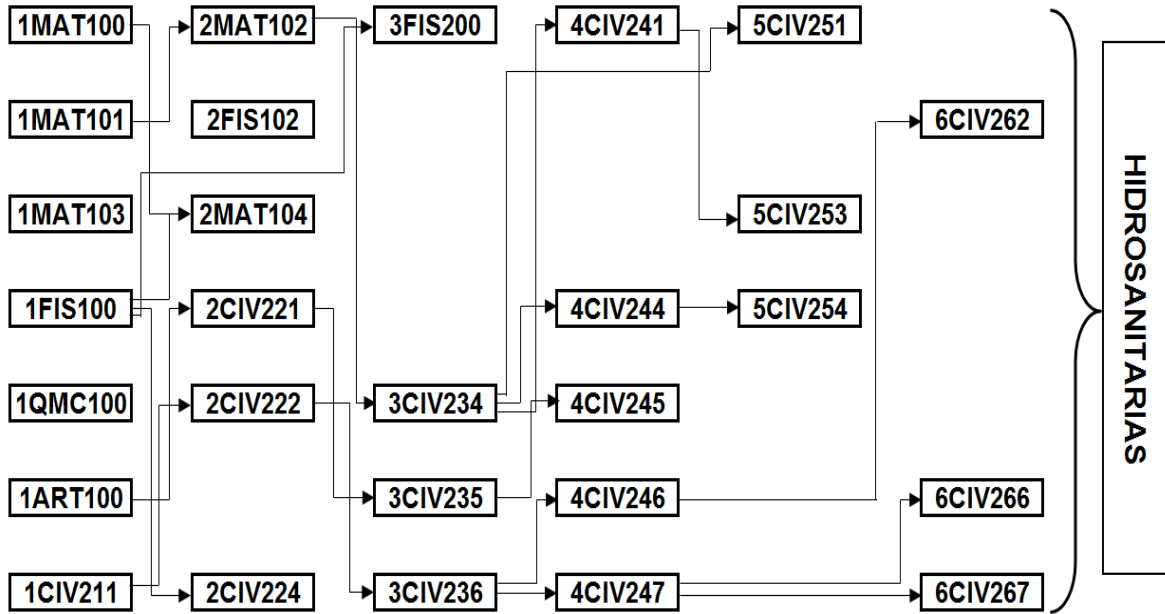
1MAT100
2MAT102
3FIS200
4CIV241
5CIV251
1MAT101
2FIS102
6CIV262
1MAT103
2MAT104
5CIV253
1FIS100
2CIV221
4CIV244
5CIV254
1QMC100
2CIV222
3CIV234
4CIV245
1ART100
3CIV235
4CIV246
6CIV266
1CIV211
2CIV224
3CIV236
4CIV247
6CIV267

HIDROSANITARIAS